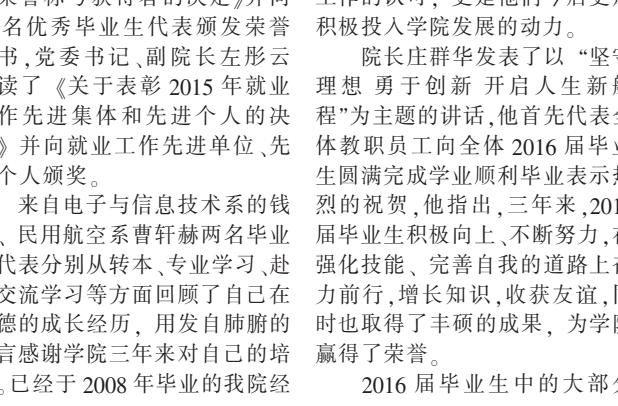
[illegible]秀毕业生获得者的决定》并向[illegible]名优秀毕业生代表颁发荣誉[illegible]书，党委书记、副院长左彤云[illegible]读了《关于表彰 2015 年就业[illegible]作先进集体和先进个人的决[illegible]》并向就业工作先进单位、先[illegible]个人颁奖。

来自电子与信息技术系的钱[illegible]、民用航空系曹轩赫两名毕业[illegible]代表分别从转本、专业学习、赴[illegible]交流学习等方面回顾了自己在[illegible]德的成长经历，用发自肺腑的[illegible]言感谢学院三年来对自己的培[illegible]。已经于 2008 年毕业的我院经

工作的认可，更是他们今后更加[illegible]积极投入学院发展的动力。

院长庄群华发表了以“坚守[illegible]理想 勇于创新 开启人生新航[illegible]程”为主题的讲话，他首先代表全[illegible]体教职员工向全体 2016 届毕业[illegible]生圆满完成学业顺利毕业表示热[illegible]烈的祝贺，他指出，三年来，201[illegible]届毕业生积极向上、不断努力，在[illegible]强化技能、完善自我的道路上不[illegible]力前行，增长知识，收获友谊，同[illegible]时也取得了丰硕的成果，为学院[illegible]赢得了荣誉。

2016 届毕业生中的大部分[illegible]